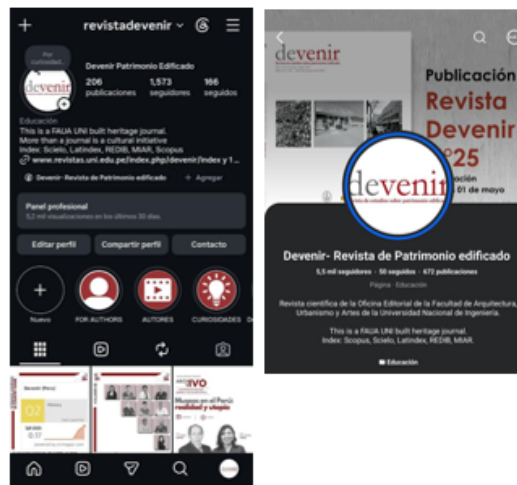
+ revistadevenir ⌄

Por curiosidad...

devenir

Devenir Patrimonio Edificado

206 publicaciones

1,573 seguidores

166 seguidos

Educación

This is a FAUA UNI built heritage journal.

More than a journal is a cultural initiative

Index: Scielo, Latindex, REDIB, MIAR, Scopus

www.revistas.uni.edu.pe/index.php/devenir/index y 1...

Devenir- Revista de Patrimonio edificado

+ Agregar

Panel profesional

5,2 mil visualizaciones en los últimos 30 días.

Editar perfil

Compartir perfil

Contacto

Nuevo

FOR AUTHORS

AUTORES

CURIOSIDADES

Q2

ARCHIVO

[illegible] en el Perú realidad y utopía

devenir

Publicación

Revista Devenir

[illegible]25

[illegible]ación

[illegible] 01 de mayo

devenir

Devenir- Revista de Patrimonio edificado

5,5 mil seguidores · 50 seguidos · 672 publicaciones

Página · Educación

Revista científica de la Oficina Editorial de la Facultad de Arquitectura, Urbanismo y Artes de la Universidad Nacional de Ingeniería.

This is a FAUA UNI built heritage journal.

Index: Scopus, Scielo, Latindex, REDIB, MIAR.

Educación